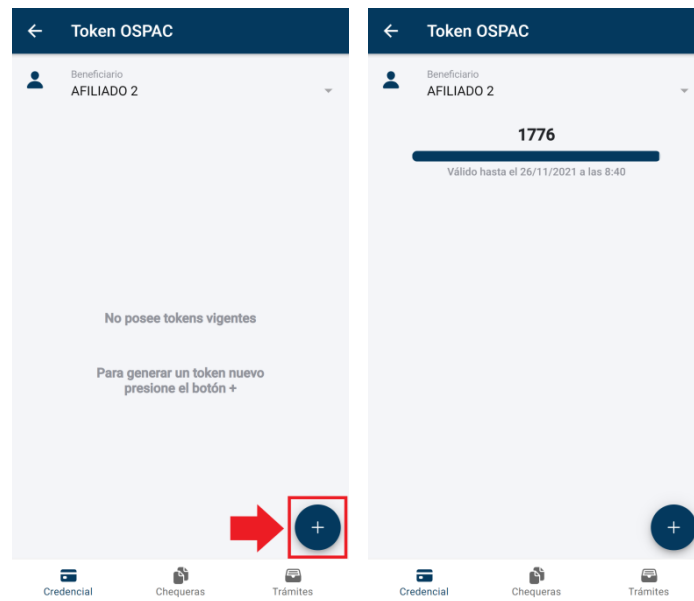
Token OSPAC

Beneficiario
AFILIADO 2

No posee tokens vigentes

Para generar un token nuevo presione el botón +

+

Credencial
Chequeras
Trámites

Token OSPAC

Beneficiario
AFILIADO 2

1776

Válido hasta el 26/11/2021 a las 8:40

+

Credencial
Chequeras
Trámites